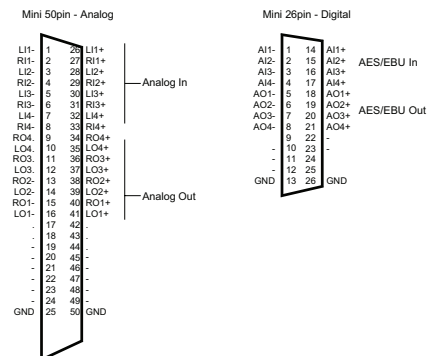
Mini 50pin - Analog

| | | | |
|---|---|---|---|
| LI1- | 1 | 26 | LI1+ |
| RI1- | 2 | 27 | RI1+ |
| LI2- | 3 | 28 | LI2+ |
| RI2- | 4 | 29 | RI2+ |
| LI3- | 5 | 30 | LI3+ |
| RI3- | 6 | 31 | RI3+ |
| LI4- | 7 | 32 | LI4+ |
| RI4- | 8 | 33 | RI4+ |
| RO4. | 9 | 34 | RO4+ |
| LO4. | 10 | 35 | LO4+ |
| RO3. | 11 | 36 | RO3+ |
| LO3. | 12 | 37 | LO3+ |
| RO2- | 13 | 38 | RO2+ |
| LO2- | 14 | 39 | LO2+ |
| RO1- | 15 | 40 | RO1+ |
| LO1- | 16 | 41 | LO1+ |
| . | 17 | 42 | . |
| . | 18 | 43 | . |
| - | 19 | 44 | - |
| - | 20 | 45 | - |
| - | 21 | 46 | - |
| - | 22 | 47 | - |
| - | 23 | 48 | - |
| - | 24 | 49 | - |
| GND | 25 | 50 | GND |

Analog In

Analog Out

Mini 26pin - Digital

| | | | |
|---|---|---|---|
| AI1- | 1 | 14 | AI1+ |
| AI2- | 2 | 15 | AI2+ |
| AI3- | 3 | 16 | AI3+ |
| AI4- | 4 | 17 | AI4+ |
| AO1- | 5 | 18 | AO1+ |
| AO2- | 6 | 19 | AO2+ |
| AO3- | 7 | 20 | AO3+ |
| AO4- | 8 | 21 | AO4+ |
| | 9 | 22 | - |
| - | 10 | 23 | - |
| - | 11 | 24 | |
| - | 12 | 25 | |
| GND | 13 | 26 | GND |

AES/EBU In

AES/EBU Out